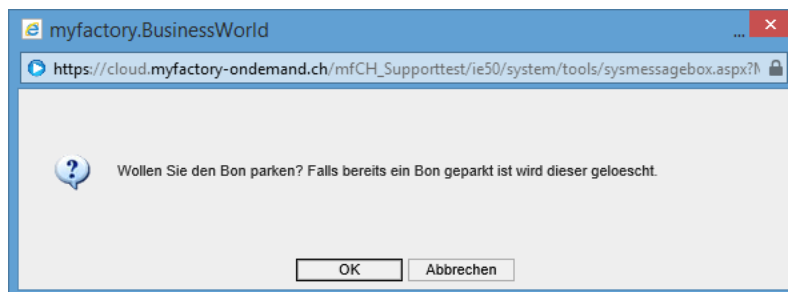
myfactory.BusinessWorld

...

https://cloud.myfactory-ondemand.ch/mfCH_Supporttest/ie50/system/tools/sysmessagebox.aspx?N

Wollen Sie den Bon parken? Falls bereits ein Bon geparkt ist wird dieser geloescht.

OK

Abbrechen